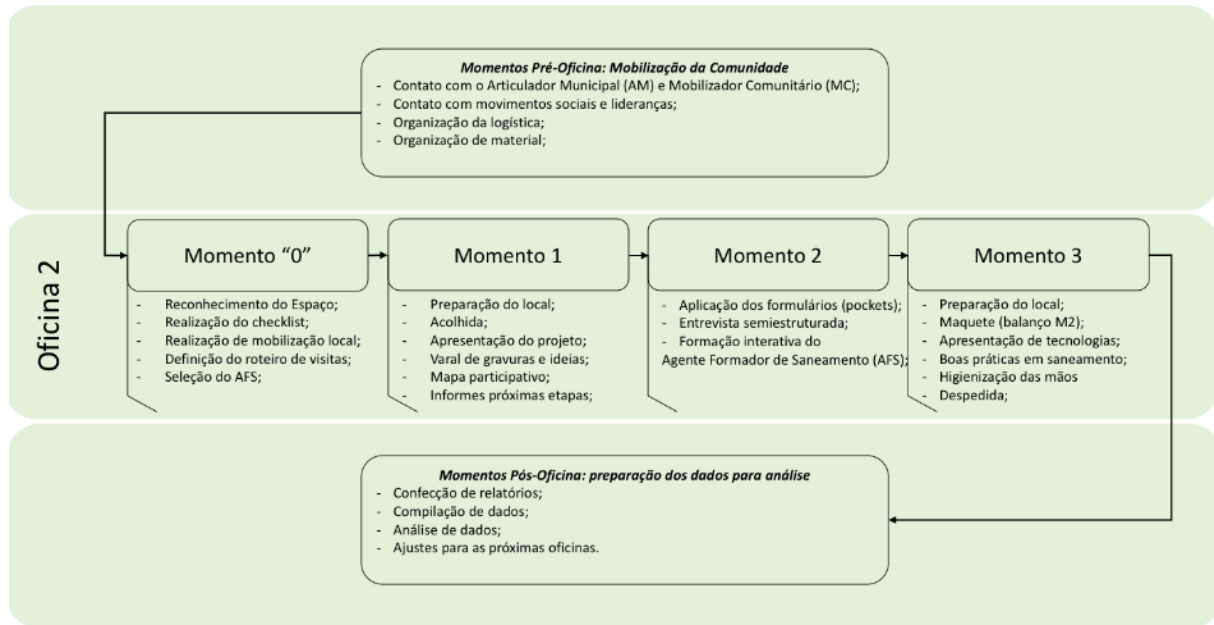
Momentos Pré-Oficina: Mobilização da Comunidade
- Contato com o Articulador Municipal (AM) e Mobilizador Comunitário (MC);
- Contato com movimentos sociais e lideranças;
- Organização da logística;
- Organização de material;

Oficina 2

Momento "0"
- Reconhecimento do Espaço;
- Realização do checklist;
- Realização de mobilização local;
- Definição do roteiro de visitas;
- Seleção do AFS;

Momento 1
- Preparação do local;
- Acolhida;
- Apresentação do projeto;
- Varal de gravuras e ideias;
- Mapa participativo;
- Informes próximas etapas;

Momento 2
- Aplicação dos formulários (pockets);
- Entrevista semiestruturada;
- Formação interativa do Agente Formador de Saneamento (AFS);

Momento 3
- Preparação do local;
- Maquete (balanço M2);
- Apresentação de tecnologias;
- Boas práticas em saneamento;
- Higienização das mãos
- Despedida;

Momentos Pós-Oficina: preparação dos dados para análise
- Confecção de relatórios;
- Compilação de dados;
- Análise de dados;
- Ajustes para as próximas oficinas.